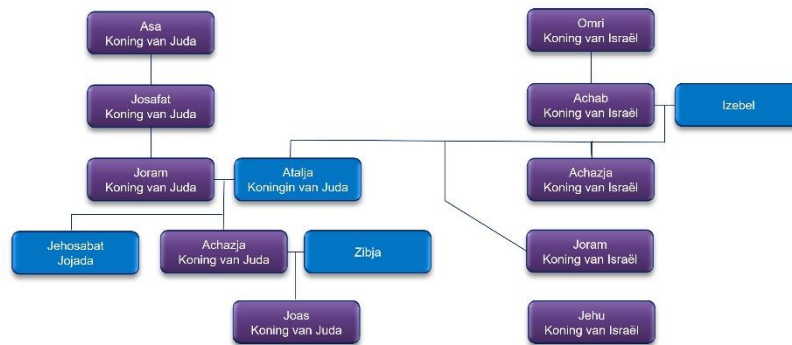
Asa
Koning van Juda

Omri
Koning van Israël

Josafat
Koning van Juda

Achab
Koning van Israël

Izebel

Joram
Koning van Juda

Atalja
Koningin van Juda

Achazja
Koning van Israël

Jehosabat
Jojada

Achazja
Koning van Juda

Zibja

Joram
Koning van Israël

Joas
Koning van Juda

Jehu
Koning van Israël